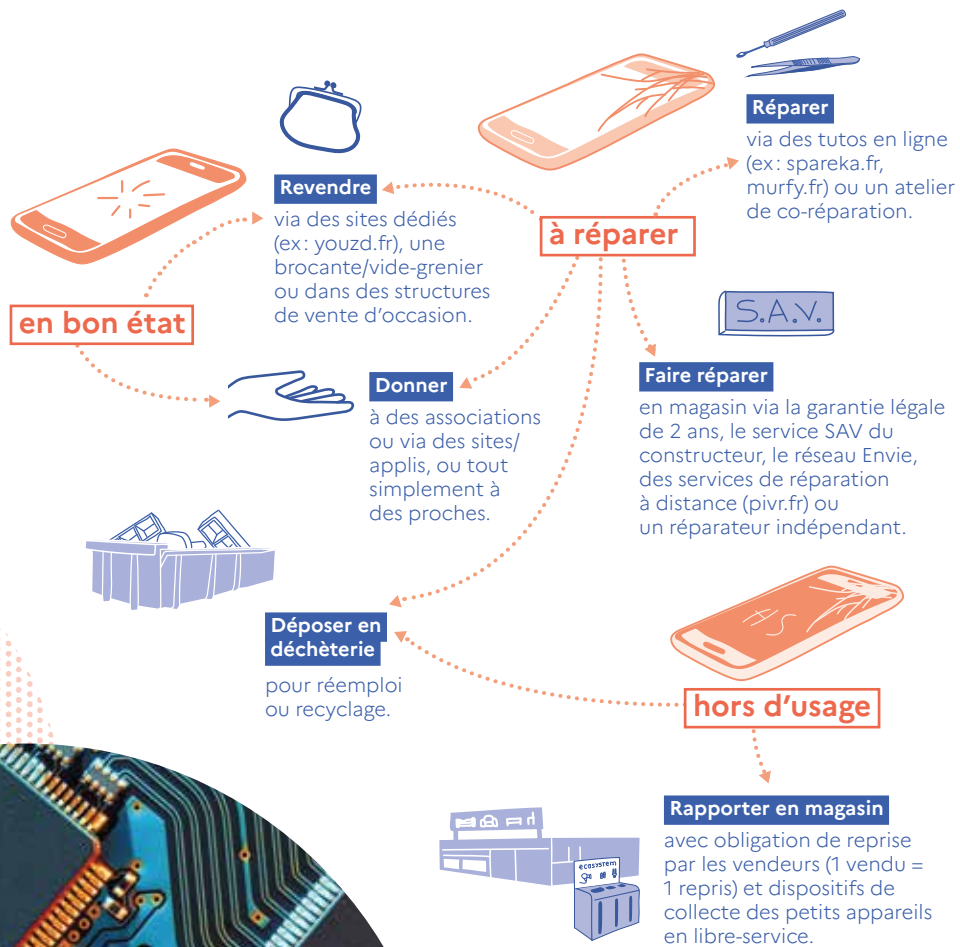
Réparer
via des tutos en ligne (ex : spareka.fr, murfy.fr) ou un atelier de co-réparation.

Revendre
via des sites dédiés (ex : youzd.fr), une brocante/vide-grenier ou dans des structures de vente d'occasion.

à réparer

en bon état

S.A.V.

Donner
à des associations ou via des sites/ applis, ou tout simplement à des proches.

Faire réparer
en magasin via la garantie légale de 2 ans, le service SAV du constructeur, le réseau Envie, des services de réparation à distance (pivr.fr) ou un réparateur indépendant.

Déposer en déchèterie
pour réemploi ou recyclage.

hors d'usage

Rapporter en magasin
avec obligation de reprise par les vendeurs (1 vendu = 1 repris) et dispositifs de collecte des petits appareils en libre-service.

ecosystem